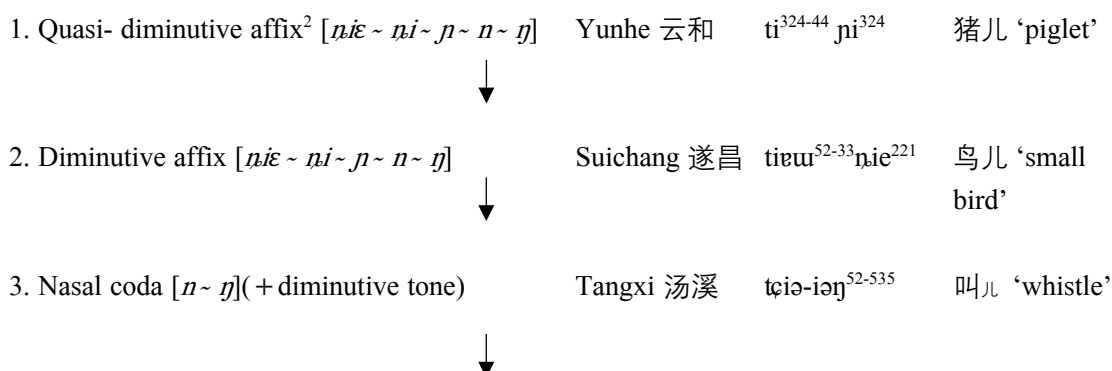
1. Quasi- diminutive affix$^2$ [ȵiɛ ~ ȵi ~ ɲ ~ n ~ ŋ] Yunhe 云和 ti$^{324-44}$ ɲi$^{324}$ 猪儿 'piglet'

2. Diminutive affix [ȵiɛ ~ ȵi ~ ɲ ~ n ~ ŋ] Suichang 遂昌 tiɐɯ$^{52-33}$ȵie$^{221}$ 鸟儿 'small bird'

3. Nasal coda [n ~ ŋ](+diminutive tone) Tangxi 汤溪 tɕiə-iəŋ$^{52-535}$ 叫儿 'whistle'